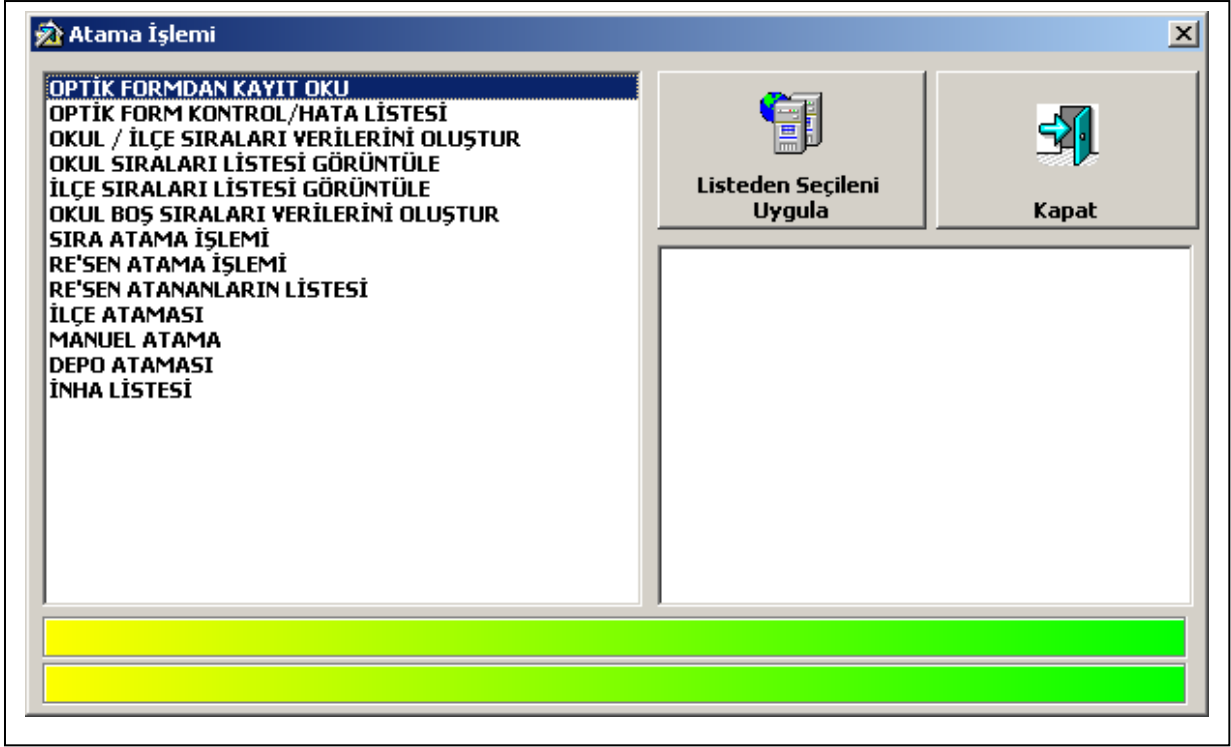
Atama İşlemi

OPTİK FORMDAN KAYIT OKU
OPTİK FORM KONTROL/HATA LİSTESİ
OKUL / İLÇE SIRALARI VERİLERİNİ OLUŞTUR
OKUL SIRALARI LİSTESİ GÖRÜNTÜLE
İLÇE SIRALARI LİSTESİ GÖRÜNTÜLE
OKUL BOŞ SIRALARI VERİLERİNİ OLUŞTUR
SIRA ATAMA İŞLEMİ
RE'SEN ATAMA İŞLEMİ
RE'SEN ATANANLARIN LİSTESİ
İLÇE ATAMASI
MANUEL ATAMA
DEPO ATAMASI
İNHA LİSTESİ

Listeden Seçileni Uygula

Kapat